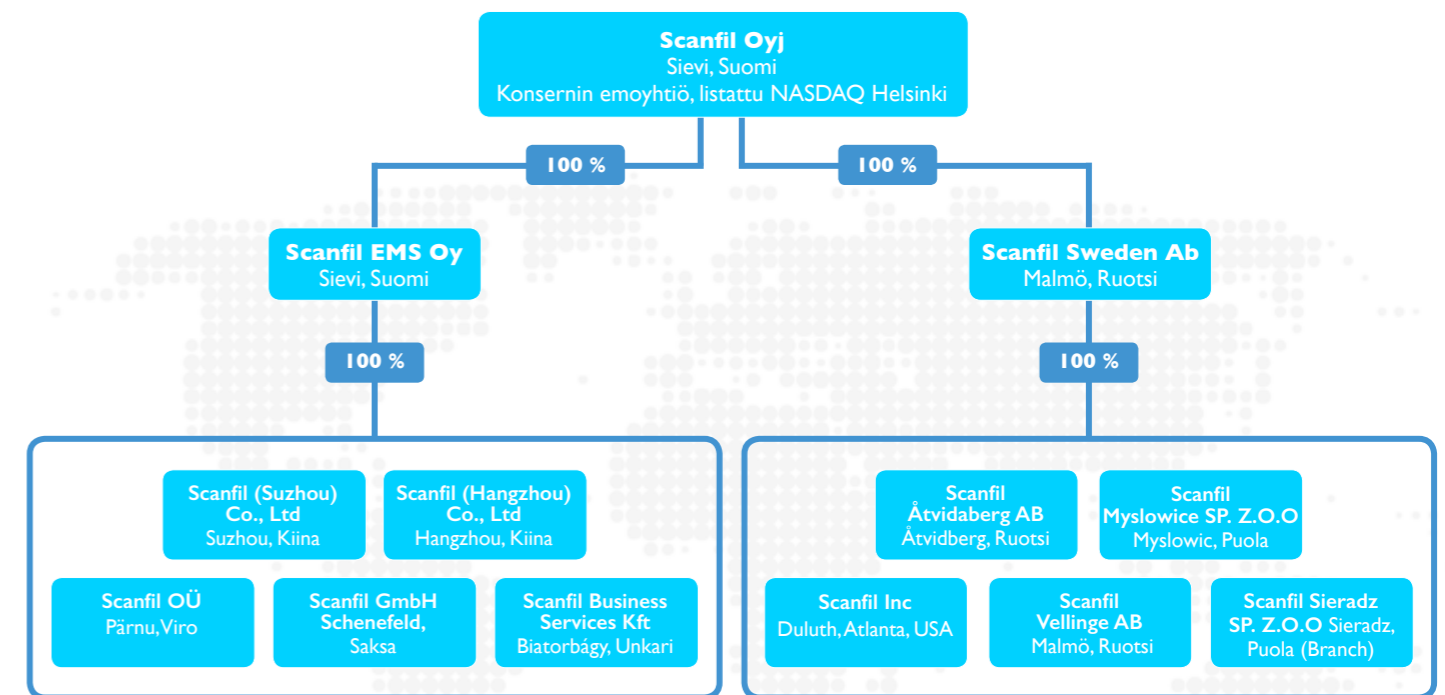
Scanfil Oyj
Sievi, Suomi
Konsernin emoyhtiö, listattu NASDAQ Helsinki

100 %

100 %

Scanfil EMS Oy
Sievi, Suomi

Scanfil Sweden Ab
Malmö, Ruotsi

100 %

100 %

Scanfil (Suzhou) Co., Ltd
Suzhou, Kiina

Scanfil (Hangzhou) Co., Ltd
Hangzhou, Kiina

Scanfil OÜ
Pärnu, Viro

Scanfil GmbH Schenefeld,
Saksa

Scanfil Business Services Kft
Biatorbágy, Unkari

Scanfil Åtvidaberg AB
Åtvidberg, Ruotsi

Scanfil Myslowice SP. Z.O.O
Myslowic, Puola

Scanfil Inc
Duluth, Atlanta, USA

Scanfil Vellinge AB
Malmö, Ruotsi

Scanfil Sieradz SP. Z.O.O Sieradz,
Puola (Branch)